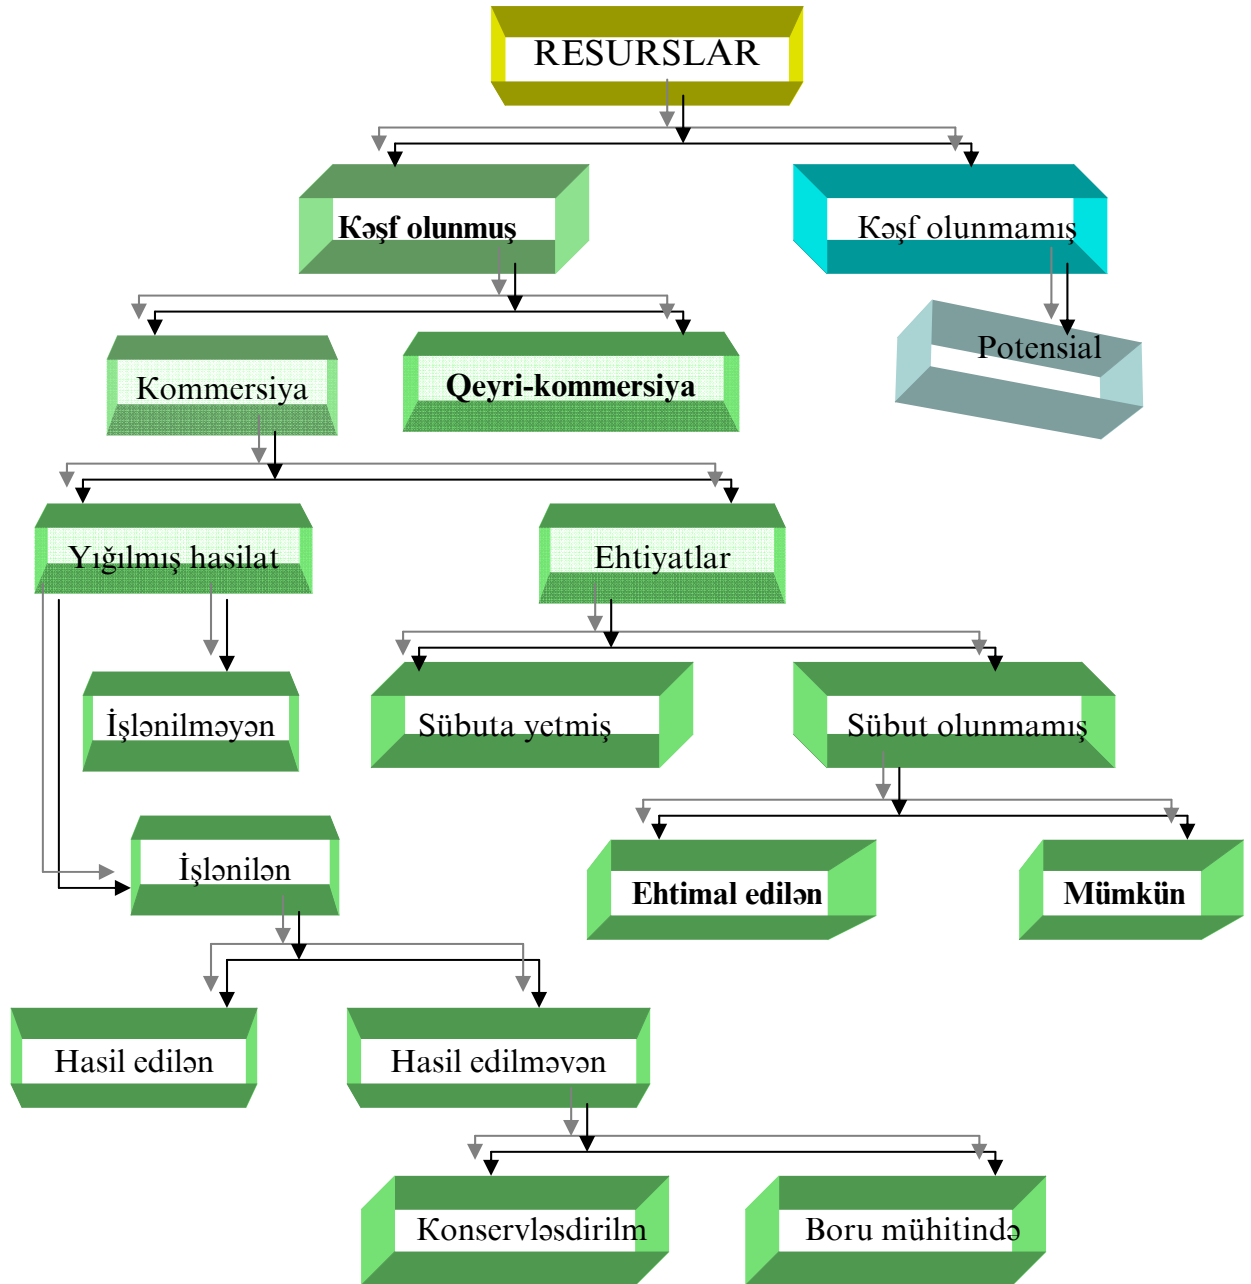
RESURSLAR

Kəşf olunmuş

Kəşf olunmamış

Potensial

Kommersiya

Qeyri-kommersiya

Yığılmış hasilat

Ehtiyatlar

İşlənilməyən

Sübuta yetmiş

Sübut olunmamış

İşlənilən

Ehtimal edilən

Mümkün

Hasil edilən

Hasil edilməyən

Konservləsdirilm

Boru mühitində